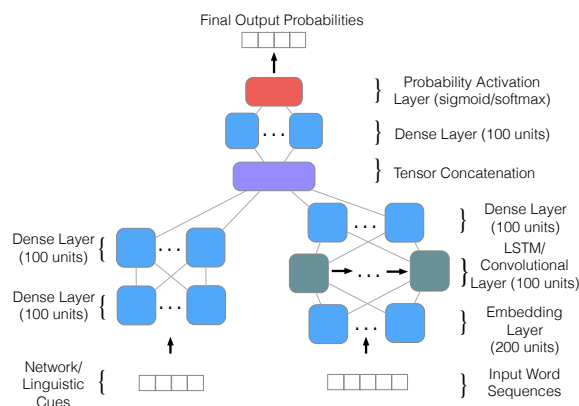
Final Output Probabilities

Probability Activation Layer (sigmoid/softmax)

Dense Layer (100 units)

Tensor Concatenation

Dense Layer (100 units)

Dense Layer (100 units)

LSTM/ Convolutional Layer (100 units)

Dense Layer (100 units)

Embedding Layer (200 units)

Network/ Linguistic Cues

Input Word Sequences